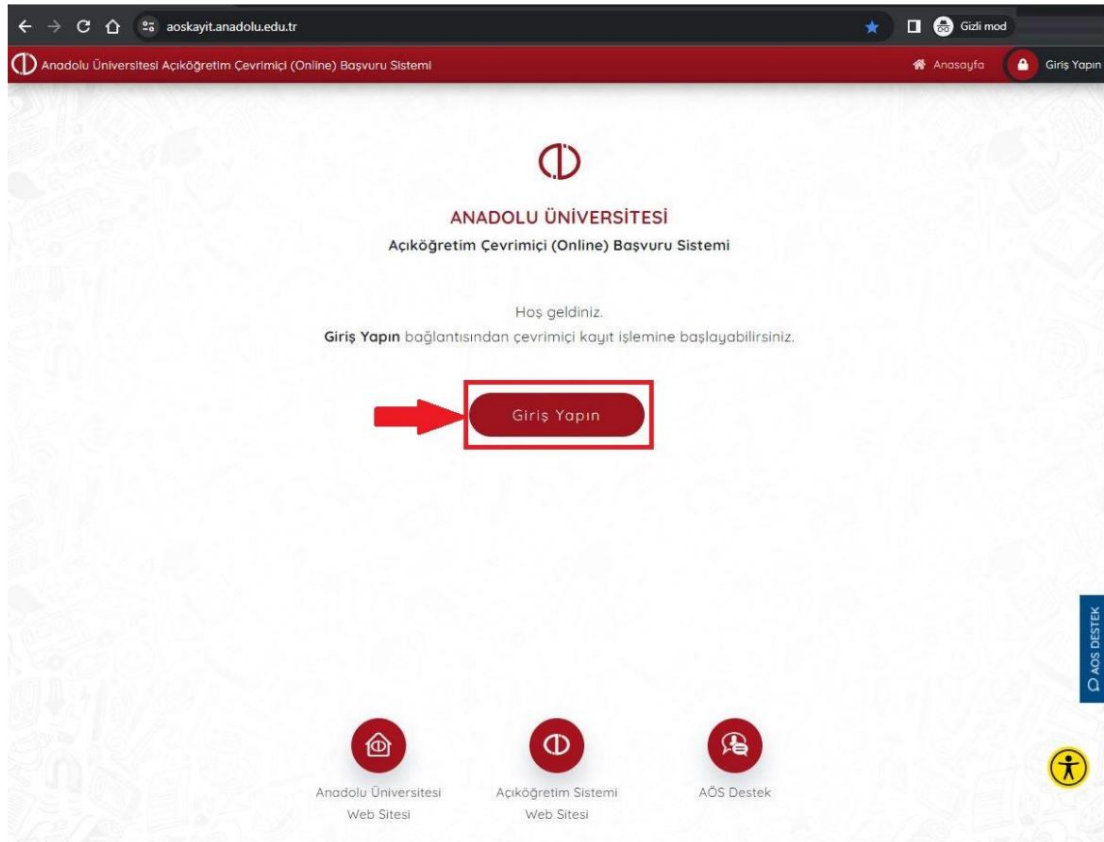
aoskayit.anadolu.edu.tr

Gizli mod

Anadolu Üniversitesi Açıköğretim Çevrimiçi (Online) Başvuru Sistemi

Anasayfa

Giriş Yapın

ANADOLU ÜNİVERSİTESİ

Açıköğretim Çevrimiçi (Online) Başvuru Sistemi

Hoş geldiniz.

**Giriş Yapın** bağlantısından çevrimiçi kayıt işlemine başlayabilirsiniz.

Giriş Yapın

AÖS DESTEK

Anadolu Üniversitesi Web Sitesi

Açıköğretim Sistemi Web Sitesi

AÖS Destek